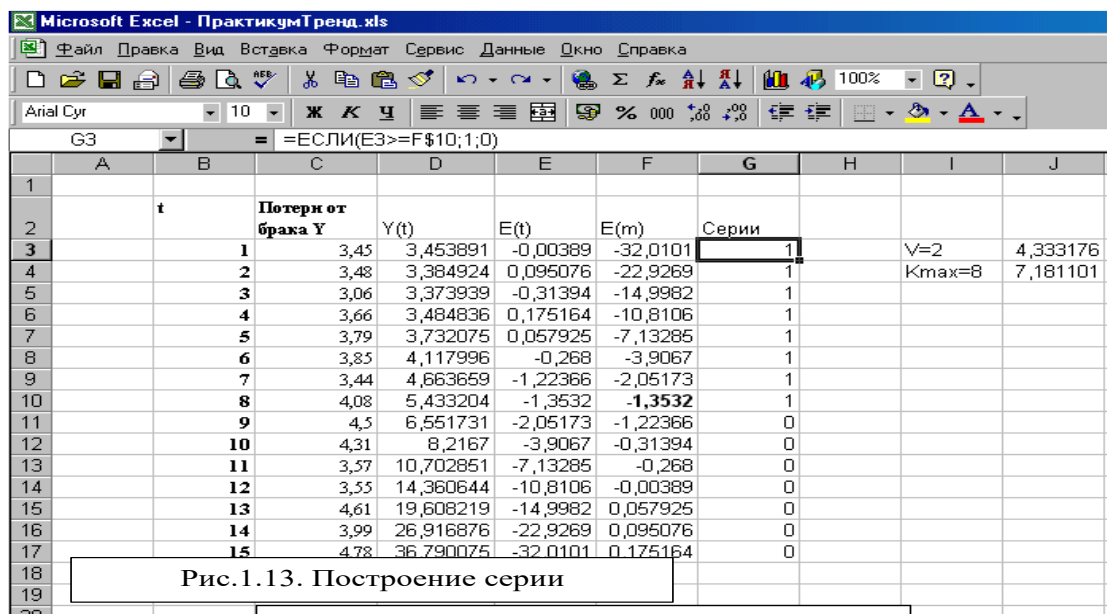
Microsoft Excel - ПрактикумТренд.xls

Файл Правка Вид Вставка Формат Сервис Данные Окно Справка

100%

Arial Cyr 10 Ж К Ч % 000

G3 = =ЕСЛИ(E3>=F$10;1;0)

| | A | B | C | D | E | F | G | H | I | J |
|---|---|---|---|---|---|---|---|---|---|---|
| 1 | | | | | | | | | | |
| 2 | | t | Потери от брака Y | Y(t) | E(t) | E(m) | Серии | | | |
| 3 | | 1 | 3,45 | 3,453891 | -0,00389 | -32,0101 | 1 | | V=2 | 4,333176 |
| 4 | | 2 | 3,48 | 3,384924 | 0,095076 | -22,9269 | 1 | | Kmax=8 | 7,181101 |
| 5 | | 3 | 3,06 | 3,373939 | -0,31394 | -14,9982 | 1 | | | |
| 6 | | 4 | 3,66 | 3,484836 | 0,175164 | -10,8106 | 1 | | | |
| 7 | | 5 | 3,79 | 3,732075 | 0,057925 | -7,13285 | 1 | | | |
| 8 | | 6 | 3,85 | 4,117996 | -0,268 | -3,9067 | 1 | | | |
| 9 | | 7 | 3,44 | 4,663659 | -1,22366 | -2,05173 | 1 | | | |
| 10 | | 8 | 4,08 | 5,433204 | -1,3532 | **-1,3532** | 1 | | | |
| 11 | | 9 | 4,5 | 6,551731 | -2,05173 | -1,22366 | 0 | | | |
| 12 | | 10 | 4,31 | 8,2167 | -3,9067 | -0,31394 | 0 | | | |
| 13 | | 11 | 3,57 | 10,702851 | -7,13285 | -0,268 | 0 | | | |
| 14 | | 12 | 3,55 | 14,360644 | -10,8106 | -0,00389 | 0 | | | |
| 15 | | 13 | 4,61 | 19,608219 | -14,9982 | 0,057925 | 0 | | | |
| 16 | | 14 | 3,99 | 26,916876 | -22,9269 | 0,095076 | 0 | | | |
| 17 | | 15 | 4,78 | 36,790075 | -32,0101 | 0,175164 | 0 | | | |
| 18 | | | | | | | | | | |
| 19 | | | | | | | | | | |

Рис.1.13. Построение серии